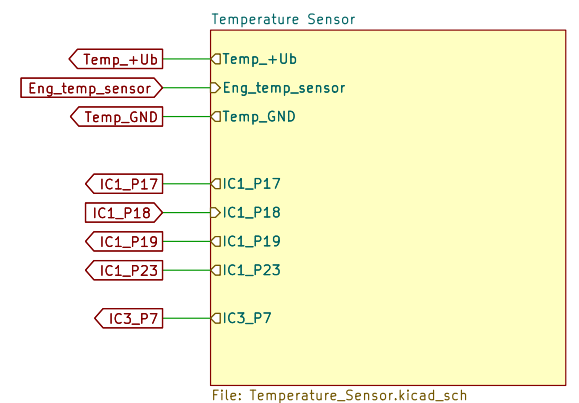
Temperature Sensor

Temp_+Ub
Temp_+Ub
Eng_temp_sensor
Eng_temp_sensor
Temp_GND
Temp_GND

IC1_P17
IC1_P17
IC1_P18
IC1_P18
IC1_P19
IC1_P19
IC1_P23
IC1_P23

IC3_P7
IC3_P7

File: Temperature_Sensor.kicad_sch